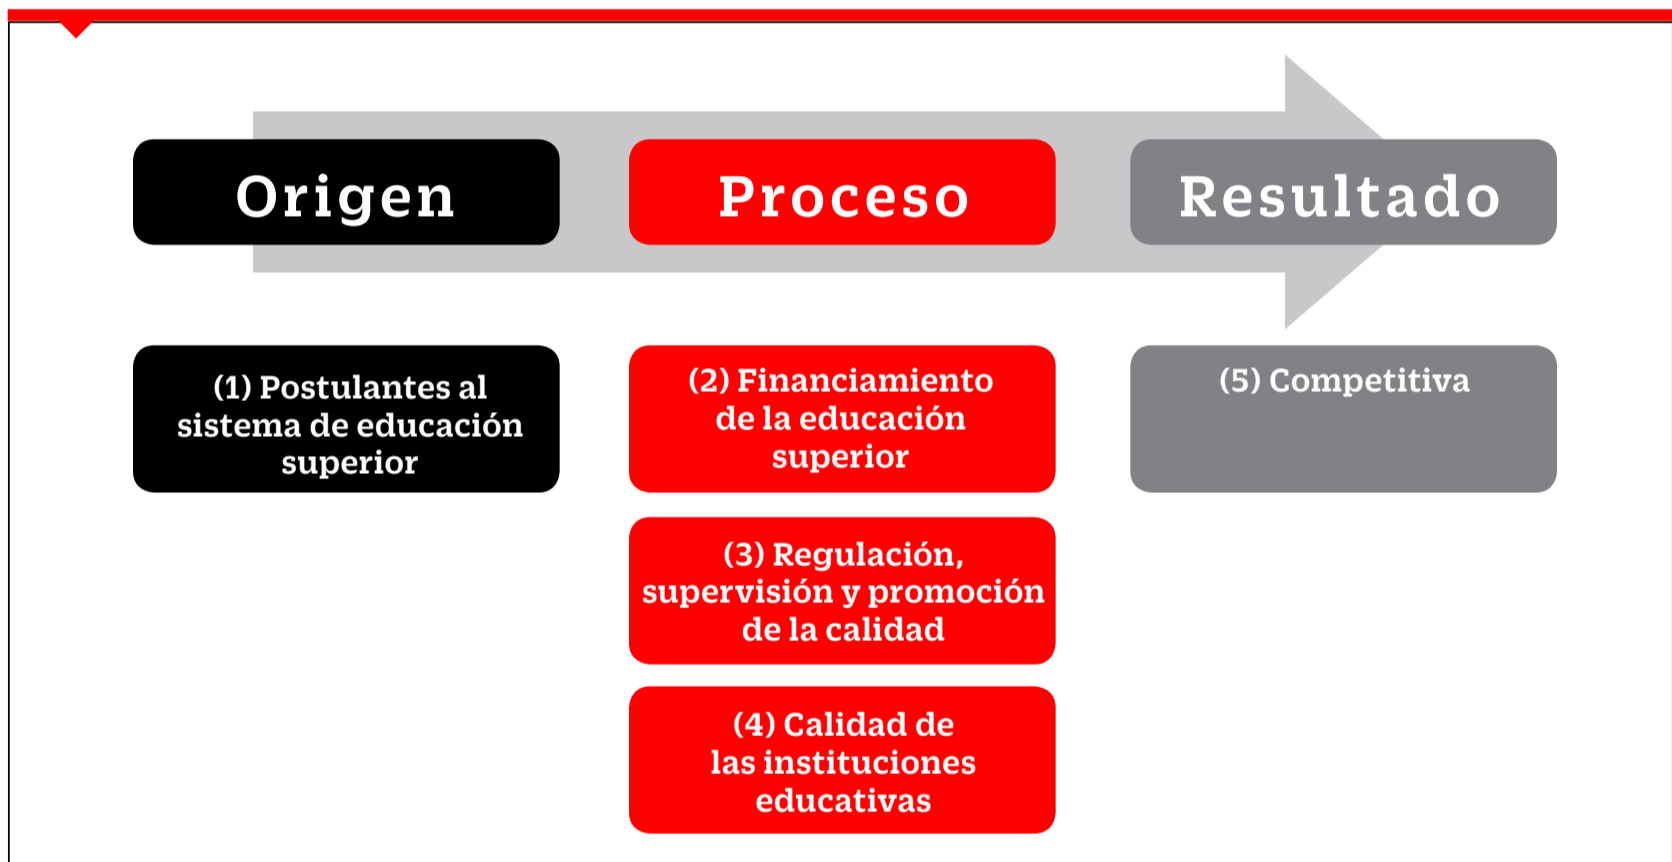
Origen

Proceso

Resultado

(1) Postulantes al sistema de educación superior

(2) Financiamiento de la educación superior

(3) Regulación, supervisión y promoción de la calidad

(4) Calidad de las instituciones educativas

(5) Competitiva